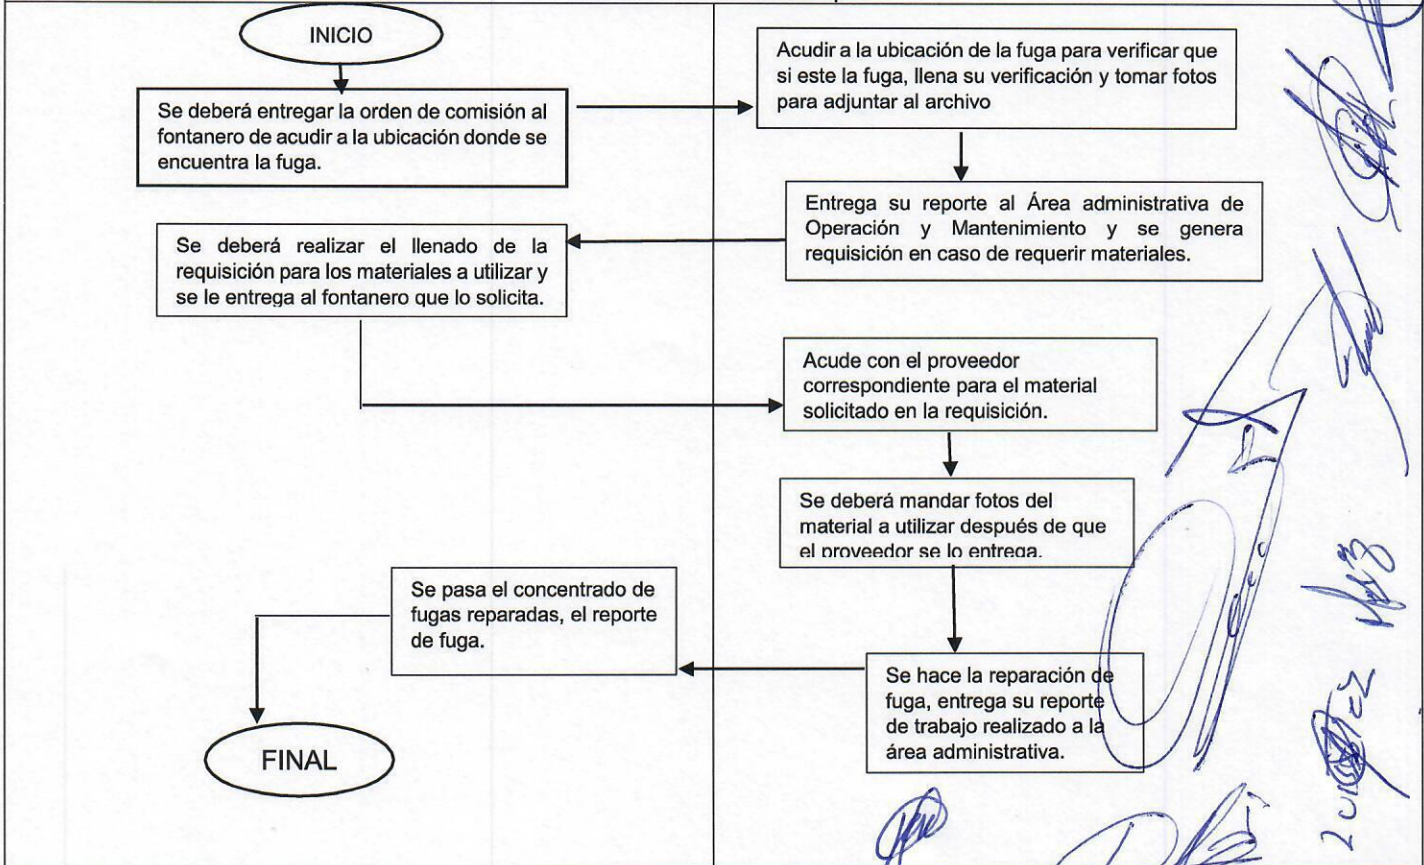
INICIO

Se deberá entregar la orden de comisión al fontanero de acudir a la ubicación donde se encuentra la fuga.

Acudir a la ubicación de la fuga para verificar que si este la fuga, llena su verificación y tomar fotos para adjuntar al archivo

Entrega su reporte al Área administrativa de Operación y Mantenimiento y se genera requisición en caso de requerir materiales.

Se deberá realizar el llenado de la requisición para los materiales a utilizar y se le entrega al fontanero que lo solicita.

Acude con el proveedor correspondiente para el material solicitado en la requisición.

Se deberá mandar fotos del material a utilizar después de que el proveedor se lo entrega.

Se pasa el concentrado de fugas reparadas, el reporte de fuga.

Se hace la reparación de fuga, entrega su reporte de trabajo realizado a la área administrativa.

FINAL